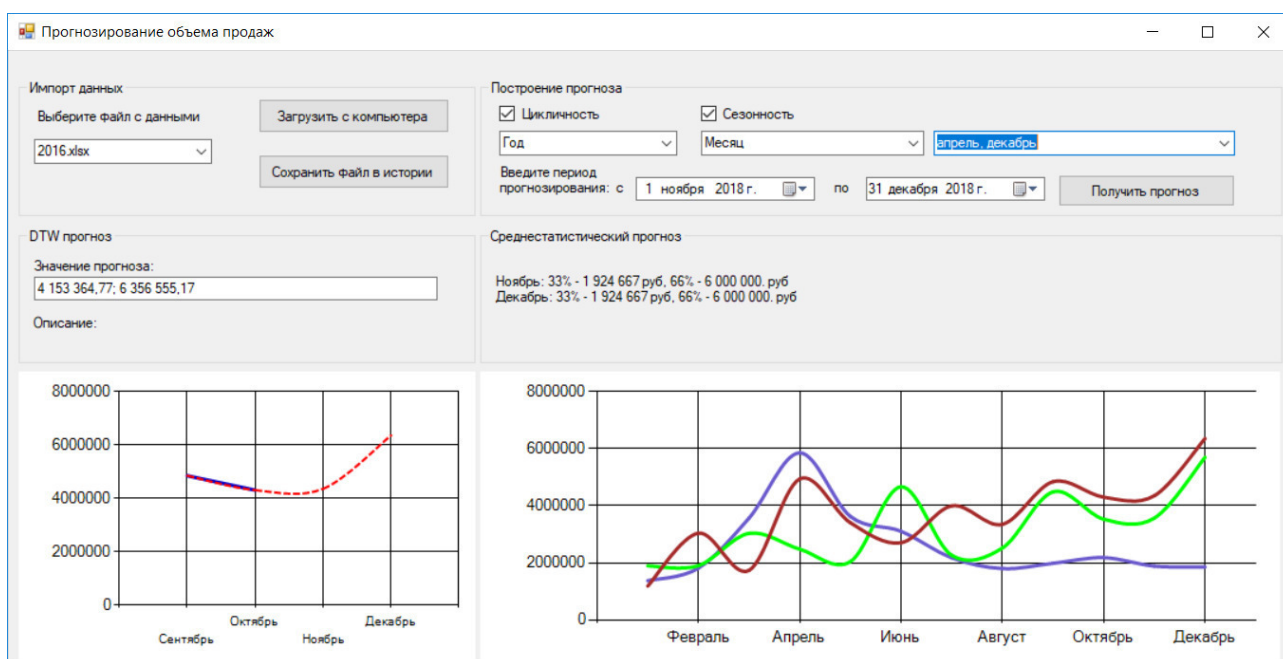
Прогнозирование объема продаж

Импорт данных
Выберите файл с данными
Загрузить с компьютера
2016.xlsx
Сохранить файл в истории

Построение прогноза
Цикличность
Сезонность
Год
Месяц
апрель, декабрь
Введите период прогнозирования: с
1 ноября 2018 г.
по
31 декабря 2018 г.
Получить прогноз

DTW прогноз
Значение прогноза:
4 153 364,77; 6 356 555,17
Описание:

Среднестатистический прогноз
Ноябрь: 33% - 1 924 667 руб, 66% - 6 000 000. руб
Декабрь: 33% - 1 924 667 руб, 66% - 6 000 000. руб

8000000
6000000
4000000
2000000
0
Сентябрь
Октябрь
Ноябрь
Декабрь

8000000
6000000
4000000
2000000
0
Февраль
Апрель
Июнь
Август
Октябрь
Декабрь